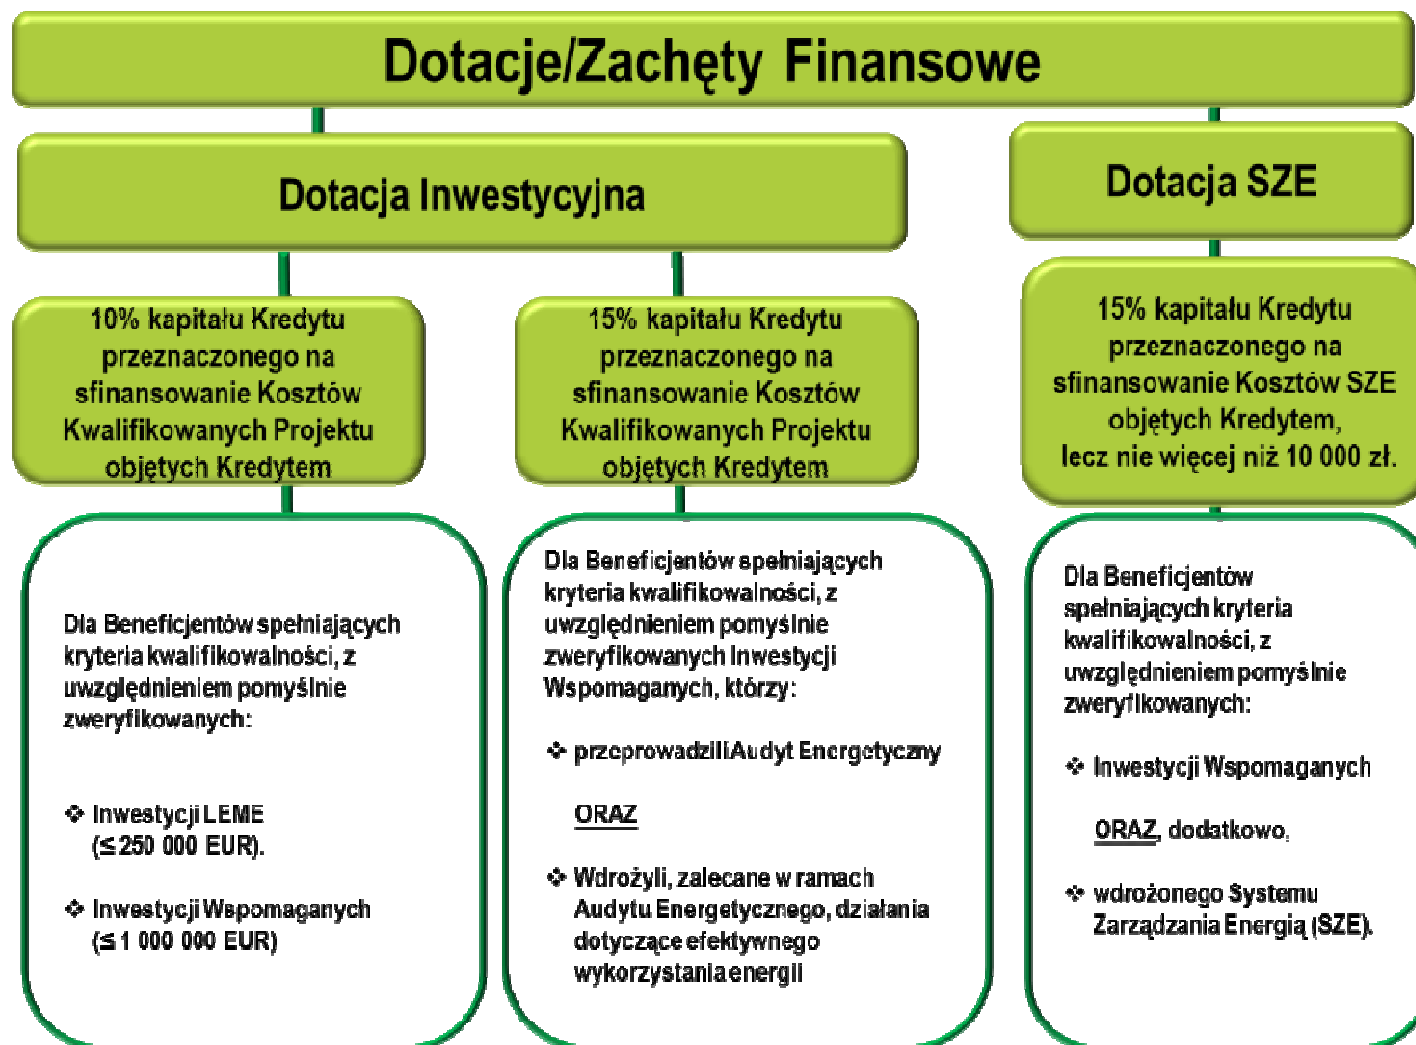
Dotacje/Zachęty Finansowe

Dotacja Inwestycyjna

Dotacja SZE

10% kapitału Kredytu przeznaczonego na sfinansowanie Kosztów Kwalifikowanych Projektu objętych Kredytem

15% kapitału Kredytu przeznaczonego na sfinansowanie Kosztów Kwalifikowanych Projektu objętych Kredytem

15% kapitału Kredytu przeznaczonego na sfinansowanie Kosztów SZE objętych Kredytem, lecz nie więcej niż 10 000 zł.

Dla Beneficjentów spełniających kryteria kwalifikowalności, z uwzględnieniem pomyślnie zweryfikowanych:

❖ Inwestycji LEME ($\leq$250 000 EUR).

❖ Inwestycji Wspomaganych ($\leq$1 000 000 EUR)

Dla Beneficjentów spełniających kryteria kwalifikowalności, z uwzględnieniem pomyślnie zweryfikowanych Inwestycji Wspomaganych, którzy:

❖ przeprowadzili Audyt Energetyczny

ORAZ

❖ Wdrożyli, zalecane w ramach Audytu Energetycznego, działania dotyczące efektywnego wykorzystania energii

Dla Beneficjentów spełniających kryteria kwalifikowalności, z uwzględnieniem pomyślnie zweryfikowanych:

❖ Inwestycji Wspomaganych

ORAZ, dodatkowo,

❖ wdrożonego Systemu Zarządzania Energią (SZE).